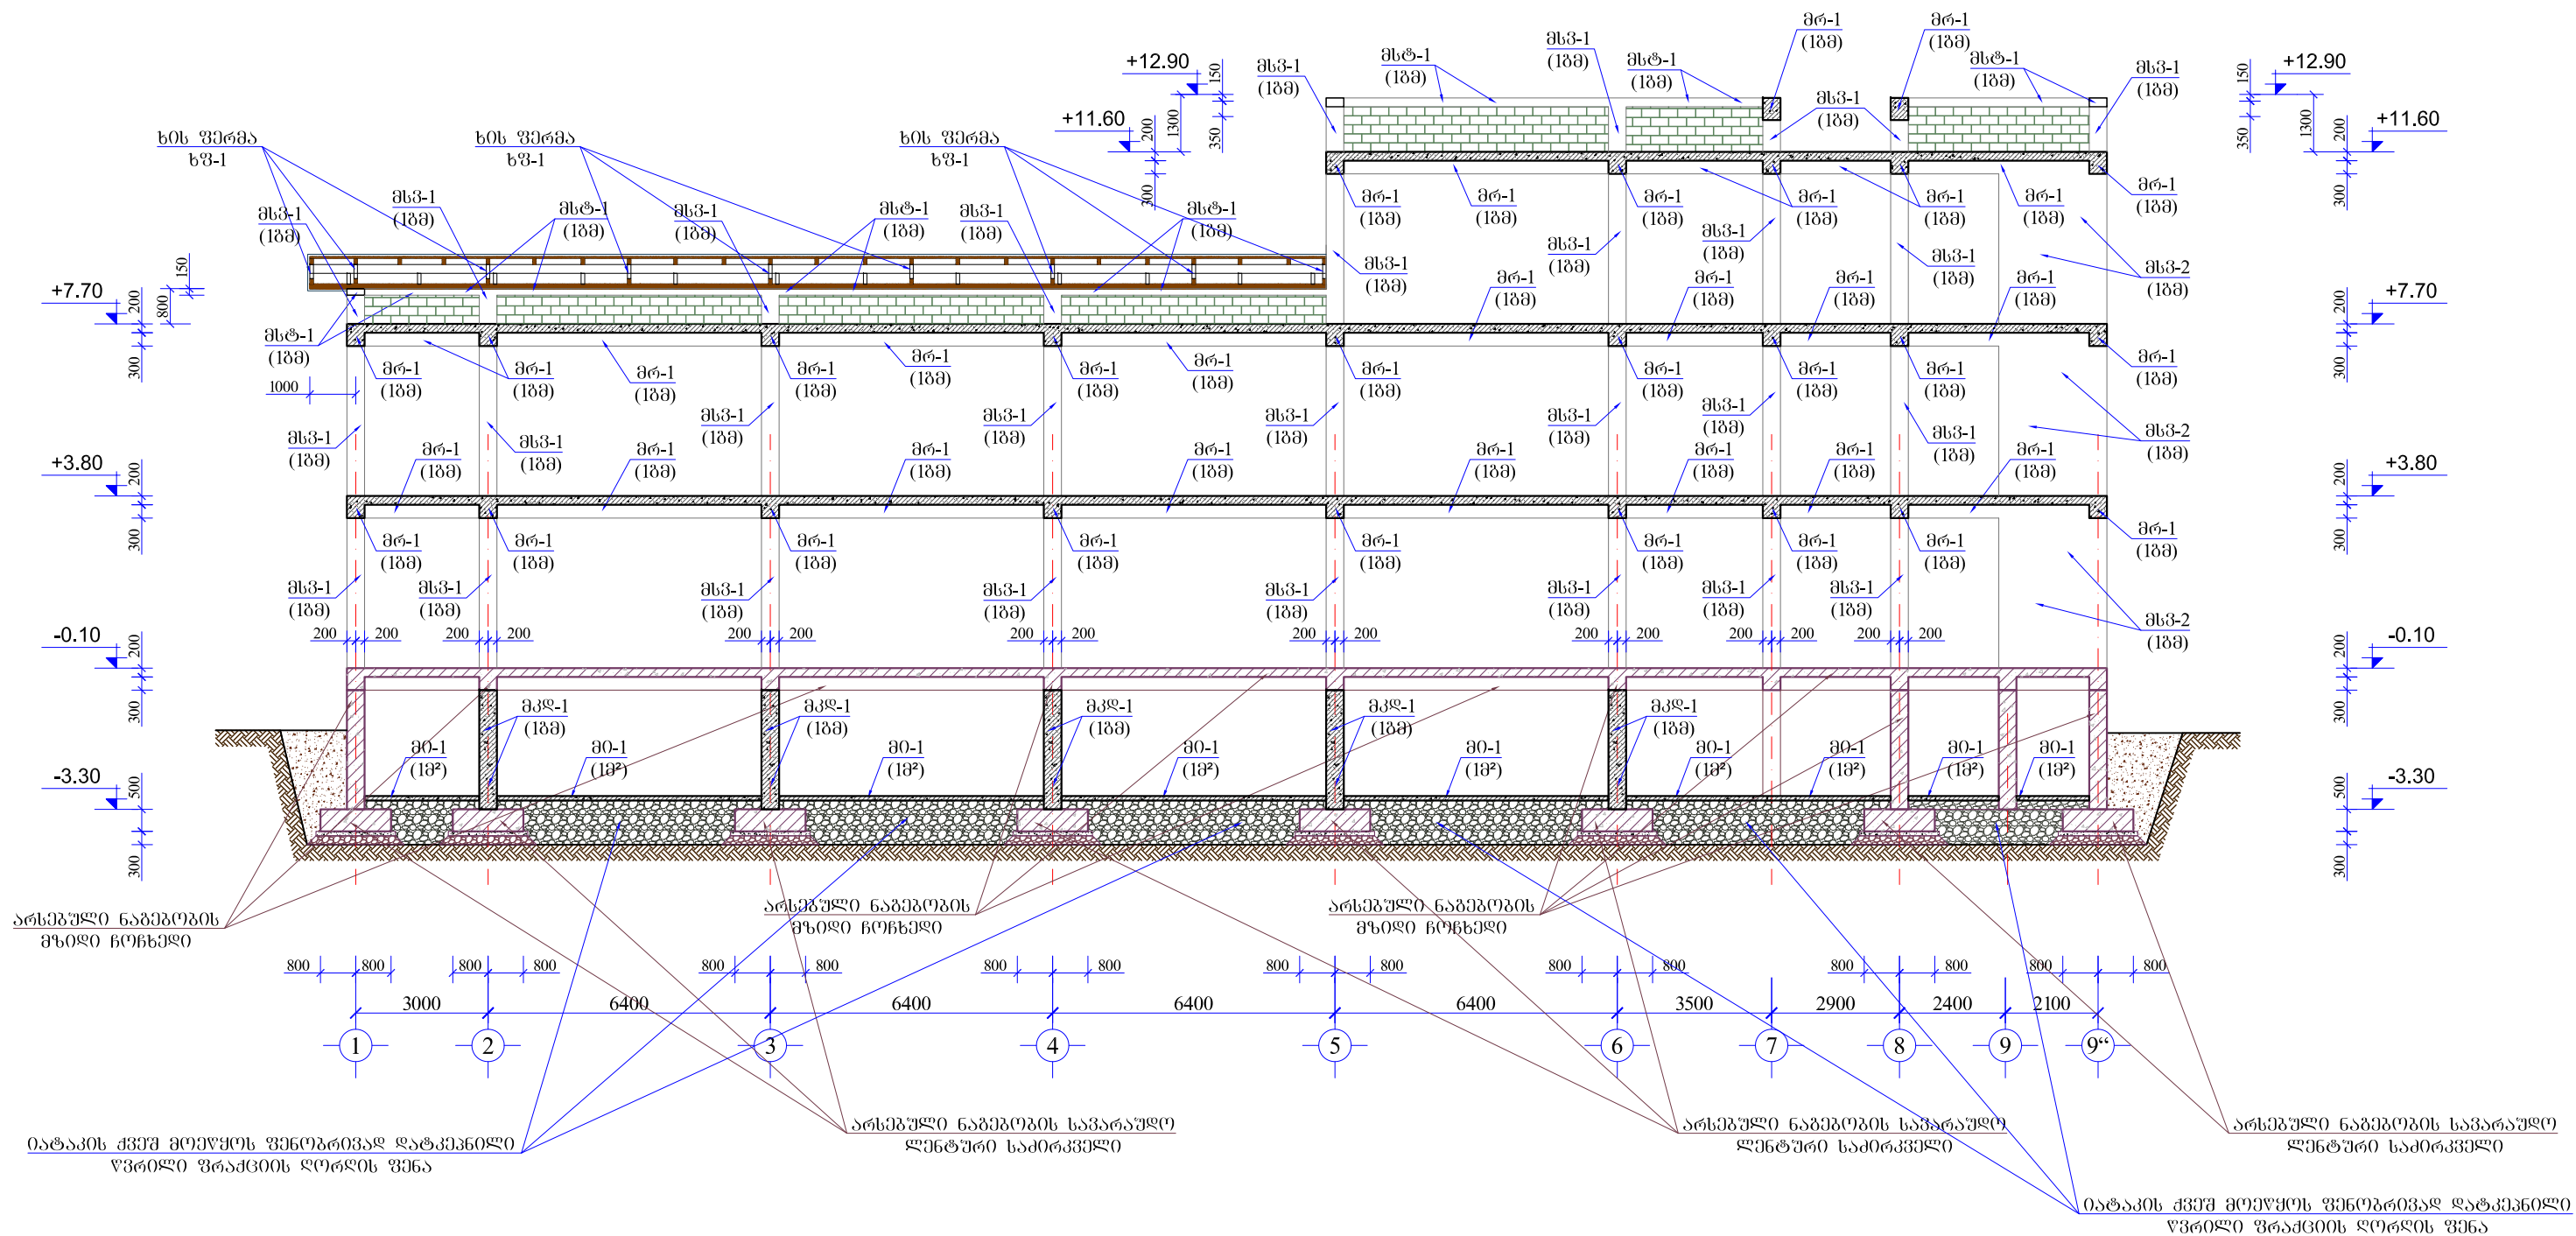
+12.90
150
+11.60
200
1300
350
300

+12.90
150
+11.60
200
1300
350
300

ხის ფერმა
ხფ-1

ხის ფერმა
ხფ-1

ხის ფერმა
ხფ-1

მსკ-1
(ნმ)

მსტ-1
(ნმ)

მსკ-1
(ნმ)

მსტ-1
(ნმ)

მსკ-1
(ნმ)

მრ-1
(ნმ)

მრ-1
(ნმ)

მსტ-1
(ნმ)

მსკ-1
(ნმ)

მსკ-2
(ნმ)

+7.70
200
800
150
300

+7.70
200
300

1000

+3.80
200
300

+3.80
200
300

-0.10
200
300

-0.10
200
300

-3.30
500
300

-3.30
500
300

200 200

მკდ-1
(ნმ)

მი-1
(ნმ²)

არსებული ნაგებობის
მზიდი წიხნელი

არსებული ნაგებობის
მზიდი წიხნელი

800 800

3000 6400 6400 6400 6400 3500 2900 2400 2100

1 2 3 4 5 6 7 8 9 9“

იატაკის ქვეშ მოეწყოს ფენობრივად დატკეპნილი
ყვრილი ფრაქციის ღორღის ფენა

არსებული ნაგებობის სავარაუდო
ლენტური საძირკველი

არსებული ნაგებობის სავარაუდო
ლენტური საძირკველი

არსებული ნაგებობის სავარაუდო
ლენტური საძირკველი

იატაკის ქვეშ მოეწყოს ფენობრივად დატკეპნილი
ყვრილი ფრაქციის ღორღის ფენა